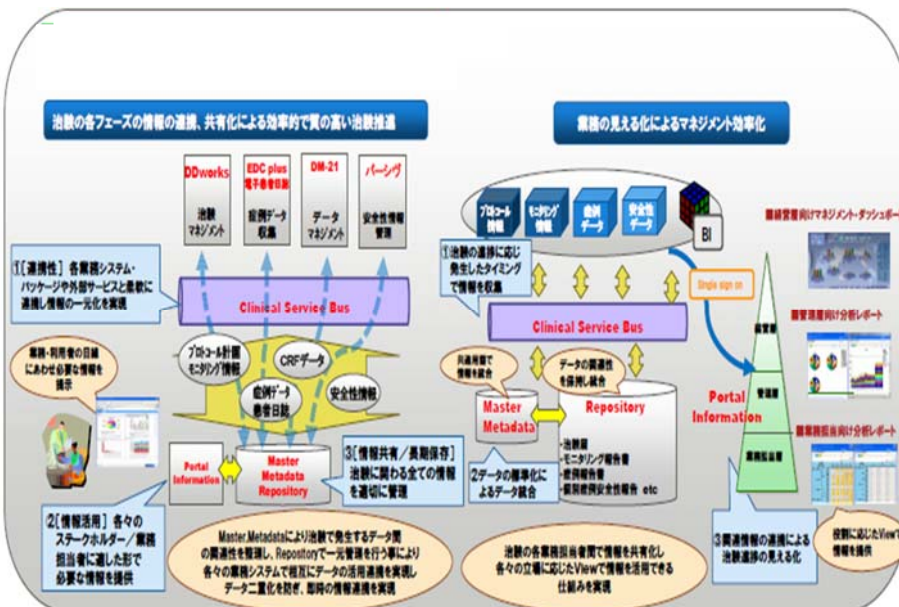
治験の各フェーズの情報の連携、共有化による効率的で質の高い治験推進

業務の見える化によるマネジメント効率化

DDworks
治験マネジメント

EDC plus
電子患者日誌
症例データ収集

DM-21
データマネジメント

バーシグ
安全性情報管理

①[連携性] 各業務システム・パッケージや外部サービスと柔軟に連携し情報の一元化を実現

Clinical Service Bus

業務・利用者の目線にあわせ必要な情報を提供

プロトコール計画
モニタリング情報

CRFデータ

症例データ
患者日誌

安全性情報

Portal Information

Master Metadata Repository

③[情報共有／長期保存] 治験に関わる全ての情報を適切に管理

②[情報活用] 各々のステークホルダー／業務担当者に適した形で必要な情報を提供

Master Metadataにより治験で発生するデータ間の関連性を整理し、Repositoryで一元管理を行う事により各々の業務システムで相互にデータの活用連携を実現しデータ二重化を防ぎ、部門の情報連携を実現

プロトコール情報

モニタリング情報

症例データ

安全性データ

BI

①治験の進捗に応じ発生したタイミングで情報を収集

Single sign on

Clinical Service Bus

共通用語で情報を統合

データの関連性を保持し統合

Master Metadata

Repository
・治験届
・モニタリング報告書
・症例報告書
・重篤副作用安全性報告 etc

②データの標準化によるデータ統合

Portal Information

経営層
管理層
業務担当者

経営層向けマネジメント・ダッシュボード

管理層向け分析レポート

業務担当者向け分析レポート

治験の各業務担当者間で情報を共有化し各々の立場に応じたViewで情報を活用できる仕組みを実現

③関連情報の連携による治験進捗の見える化

役割に応じたViewで情報を提供